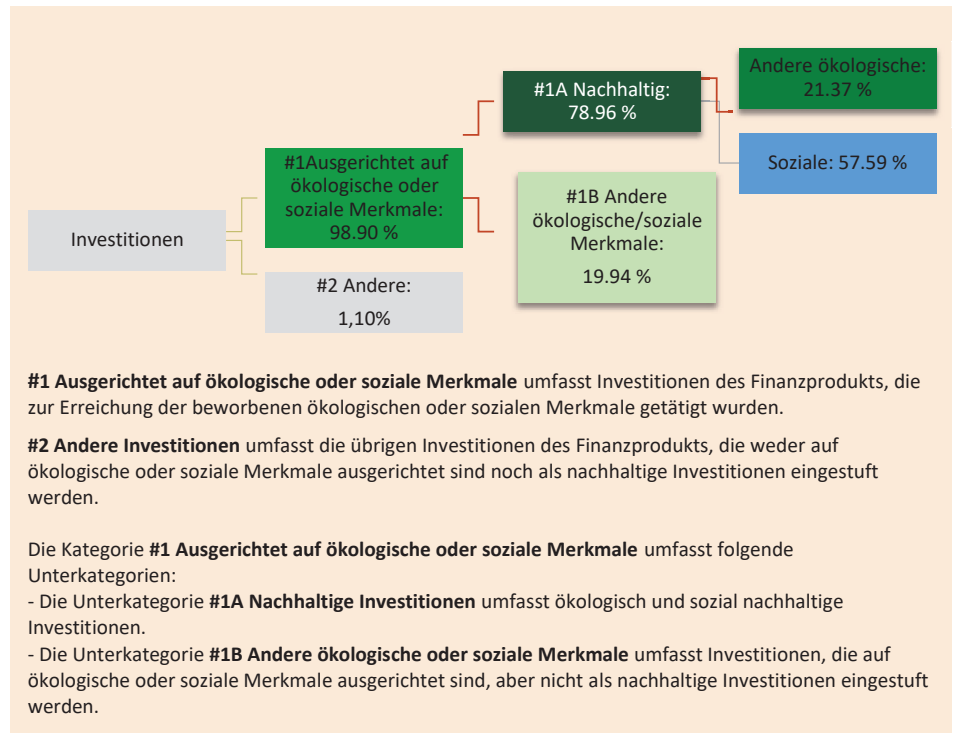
Investitionen

#1Ausgerichtet auf ökologische oder soziale Merkmale: 98.90 %

#2 Andere: 1,10%

#1A Nachhaltig: 78.96 %

#1B Andere ökologische/soziale Merkmale: 19.94 %

Andere ökologische: 21.37 %

Soziale: 57.59 %

**#1 Ausgerichtet auf ökologische oder soziale Merkmale** umfasst Investitionen des Finanzprodukts, die zur Erreichung der beworbenen ökologischen oder sozialen Merkmale getätigt wurden.

**#2 Andere Investitionen** umfasst die übrigen Investitionen des Finanzprodukts, die weder auf ökologische oder soziale Merkmale ausgerichtet sind noch als nachhaltige Investitionen eingestuft werden.

Die Kategorie **#1 Ausgerichtet auf ökologische oder soziale Merkmale** umfasst folgende Unterkategorien:
- Die Unterkategorie **#1A Nachhaltige Investitionen** umfasst ökologisch und sozial nachhaltige Investitionen.
- Die Unterkategorie **#1B Andere ökologische oder soziale Merkmale** umfasst Investitionen, die auf ökologische oder soziale Merkmale ausgerichtet sind, aber nicht als nachhaltige Investitionen eingestuft werden.